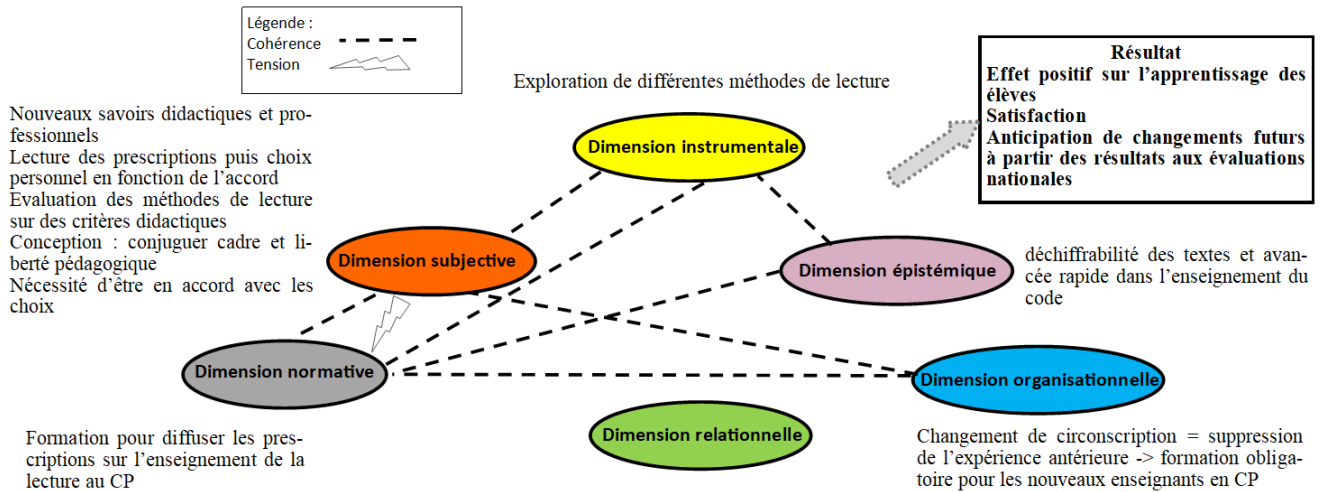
Légende :
Cohérence
Tension

Exploration de différentes méthodes de lecture

Résultat
Effet positif sur l'apprentissage des élèves
Satisfaction
Anticipation de changements futurs à partir des résultats aux évaluations nationales

Nouveaux savoirs didactiques et professionnels
Lecture des prescriptions puis choix personnel en fonction de l'accord
Evaluation des méthodes de lecture sur des critères didactiques
Conception : conjuguer cadre et liberté pédagogique
Nécessité d'être en accord avec les choix

Dimension instrumentale

Dimension subjective

Dimension épistémique

déchiffrabilité des textes et avancée rapide dans l'enseignement du code

Dimension normative

Dimension organisationnelle

Dimension relationnelle

Formation pour diffuser les prescriptions sur l'enseignement de la lecture au CP

Changement de circonscription = suppression de l'expérience antérieure -> formation obligatoire pour les nouveaux enseignants en CP